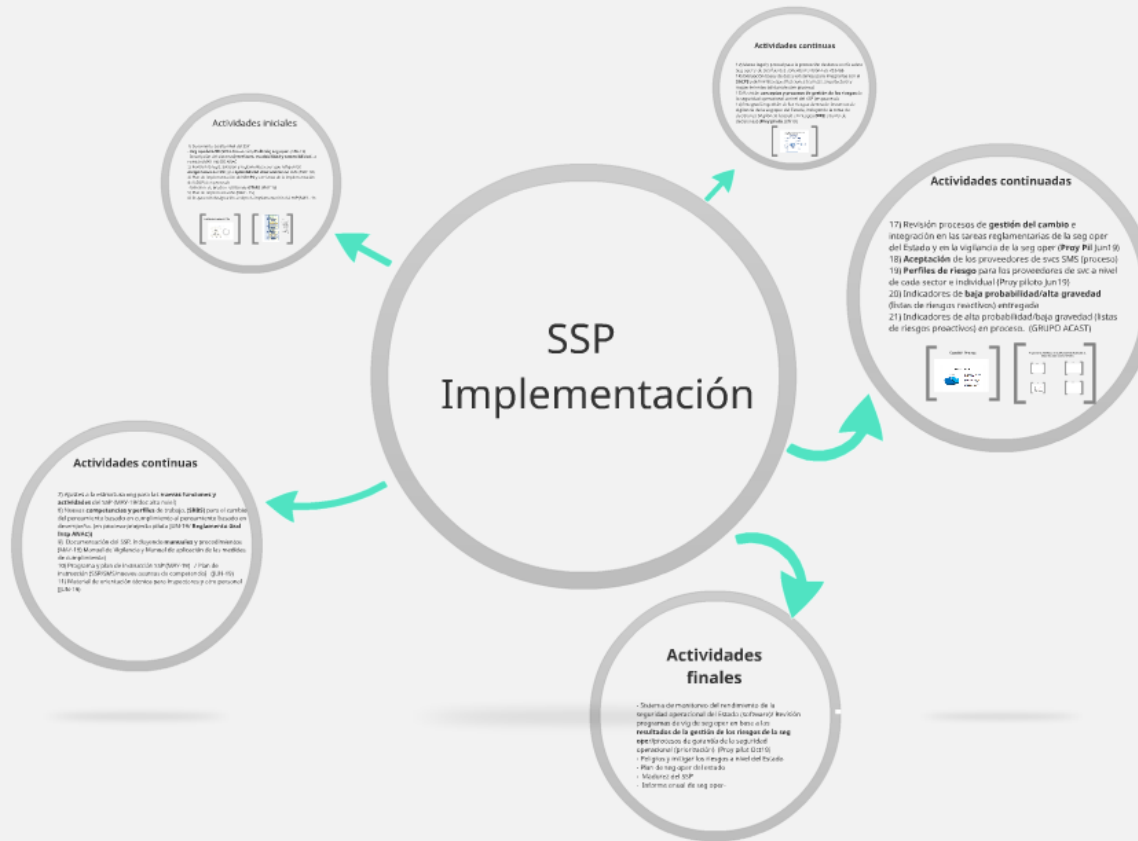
SSP
Implementación

Actividades iniciales

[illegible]

Actividades continuas

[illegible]

Actividades continuadas

17) Revisión procesos de **gestión del cambio** e integración en las tareas reglamentarias de la seg oper del Estado y en la vigilancia de la seg oper (**Proy Pil** Jun19)
18) **Aceptación** de los proveedores de svcs SMS (proceso)
19) **Perfiles de riesgo** para los proveedores de svc a nivel de cada sector e individual (Proy piloto Jun19)
20) Indicadores de **baja probabilidad/alta gravedad** (listas de riesgos reactivos) entregado
21) Indicadores de alta probabilidad/baja gravedad (listas de riesgos proactivos) en proceso. (GRUPO ACAST)

Actividades continuas

7) Ajustes a la estructura seg para las **nuevas funciones y actividades** del SSP (MAV-19/Manual ata.nuev)
8) Nuevas **competencias y perfiles** de trabajo, (**SRBS**) para el cambio del pensamiento basado en cumplimiento al pensamiento basado en desempeño. (en proceso proyecto piloto (JUN 19) **Reglamento Ord Insp ANAC**)
9) Documentación del SSP, incluyendo **manuales** y procedimientos (MAV-19) Manual de Vigilancia y Manual de aplicación de las medidas de cumplimiento)
10) Programa y plan de instrucción SSP (MAV-19) / Plan de instrucción (SSP/SMS/nuevos cursos de competencia) (JUN-19)
11) Material de orientación técnica para inspectores y otro personal (JUN-19)

Actividades finales

- Sistema de monitoreo del rendimiento de la seguridad operacional del Estado (software)? Revisión programas de vig de seg oper en base a los **resultados de la gestión de los riesgos de la seg oper** (procesos de garantía de la seguridad operacional (priorización) (Proy pilot Oct19)
- Peligros y mitigar los riesgos a nivel del Estado
- Plan de seg oper del estado
- Madurez del SSP
- Informe anual de seg oper